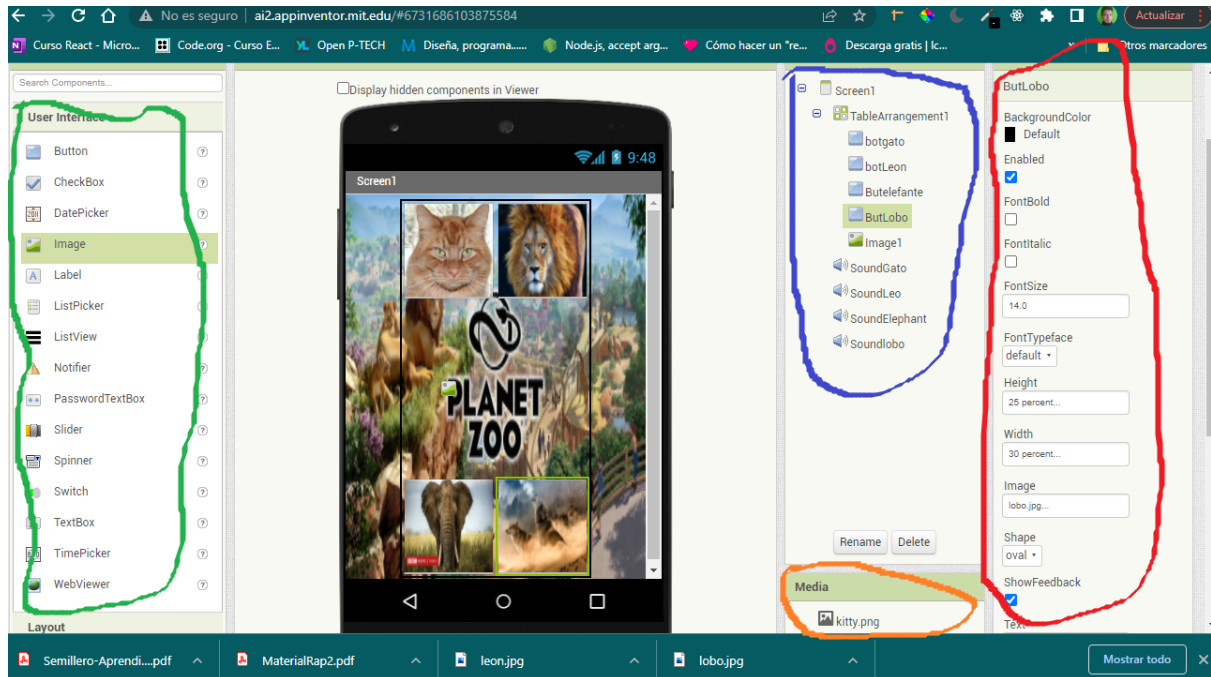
No es seguro | ai2.appinventor.mit.edu/#6731686103875584

Actualizar

Curso React - Micro... Code.org - Curso E... Open P-TECH Diseña, programa...... Node.js, accept arg... Cómo hacer un "re... Descarga gratis | Ic... Otros marcadores

Search Components...

User Interface

Button
CheckBox
DatePicker
Image
Label
ListPicker
ListView
Notifier
PasswordTextBox
Slider
Spinner
Switch
TextBox
TimePicker
WebViewer

Layout

Display hidden components in Viewer

9:48

Screen1

PLANET ZOO

Screen1
TableArrangement1
botgato
botLeon
Butelefante
ButLobo
Image1
SoundGato
SoundLeo
SoundElephant
Soundlobo

Rename Delete

Media

kitty.png

ButLobo

BackgroundColor
Default

Enabled

FontBold

FontItalic

FontSize
14.0

FontTypeface
default

Height
25 percent...

Width
30 percent...

Image
lobo.jpg...

Shape
oval

ShowFeedback

Text

Semillero-Aprendi....pdf
MaterialRap2.pdf
leon.jpg
lobo.jpg
Mostrar todo